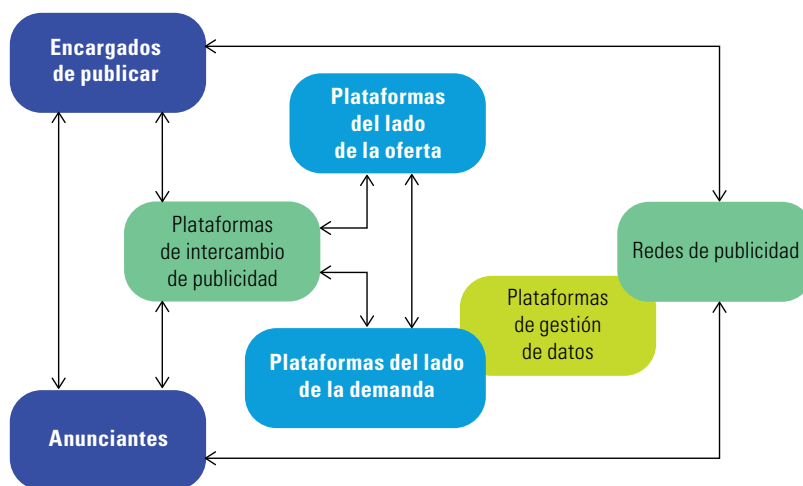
Encargados de publicar

Plataformas del lado de la oferta

Plataformas de intercambio de publicidad

Redes de publicidad

Plataformas de gestión de datos

Plataformas del lado de la demanda

Anunciantes